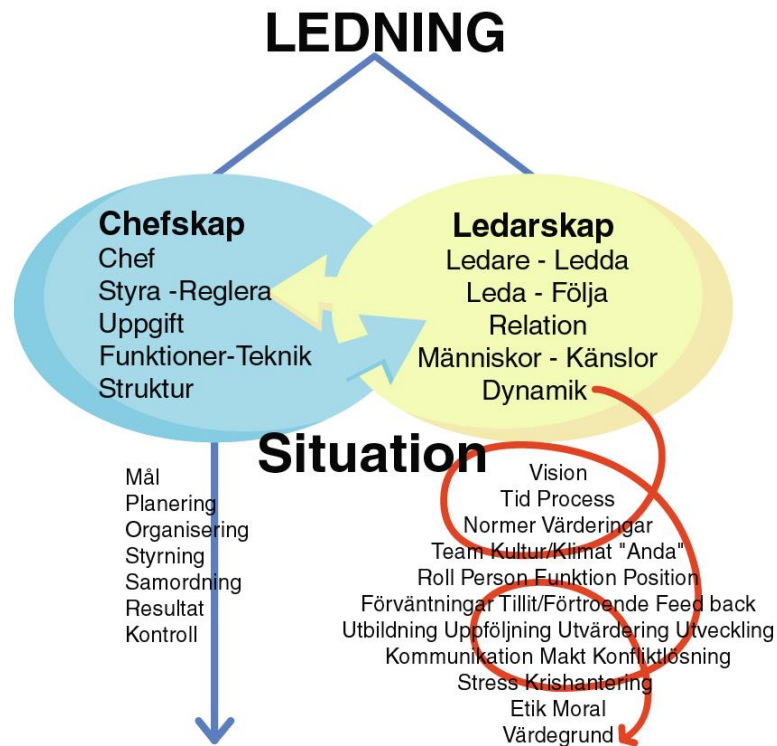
LEDNING

Chefskap
Chef
Styra -Reglera
Uppgift
Funktioner-Teknik
Struktur

Ledarskap
Ledare - Ledda
Leda - Följa
Relation
Människor - Känslor
Dynamik

Situation

Mål
Planering
Organisering
Styrning
Samordning
Resultat
Kontroll

Vision
Tid Process
Normer Värderingar
Team Kultur/Klimat "Anda"
Roll Person Funktion Position
Förväntningar Tillit/Förtroende Feed back
Utbildning Uppföljning Utvärdering Utveckling
Kommunikation Makt Konfliktlösning
Stress Krishantering
Etik Moral
Värdegrund